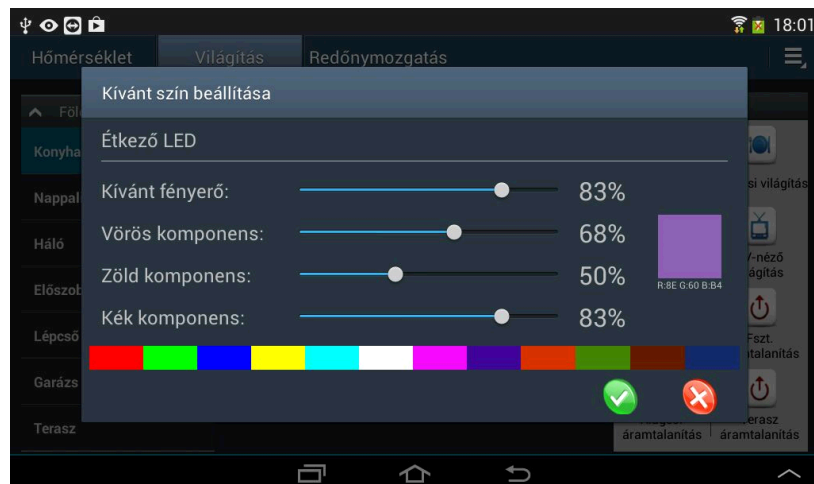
18:01

Hőmérséklet Világítás Redőnymozgatás

Föl

Konyha

Nappal

Háló

Előszob

Lépcső

Garázs

Terasz

Kívánt szín beállítása

Étkező LED

Kívánt fényerő: 83%

Vörös komponens: 68%

Zöld komponens: 50%

Kék komponens: 83%

R:8E G:60 B:B4

si világítás

V-néző ilágítás

Fszt. talanítás

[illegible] áramtalanítás

Terasz áramtalanítás